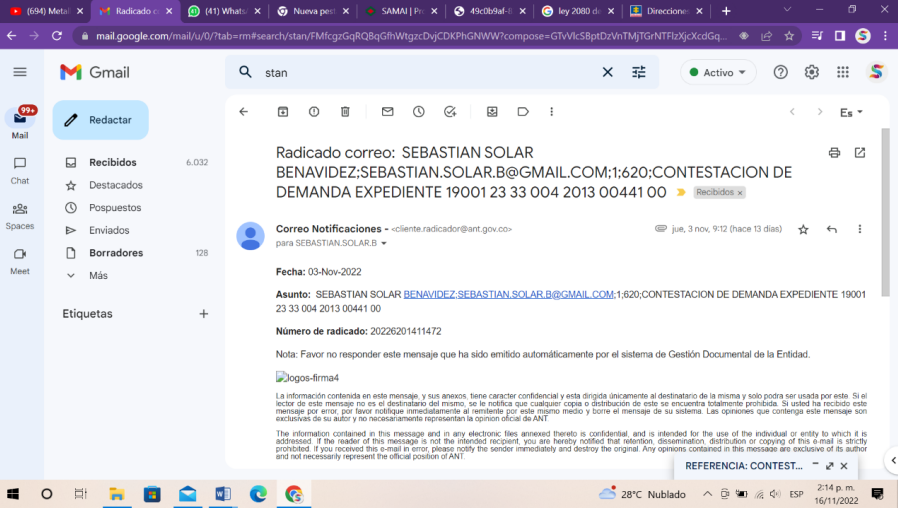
(694) Metal | Radicado c | (41) Whats | Nueva pest | SAMAI | Pr | 49c0b9af-l | ley 2080 de | Direccione | +

mail.google.com/mail/u/0/?tab=rm#search/stan/FMfcgzGqRQBqGfhWtgzcDvjCDKPhGNWW?compose=GTvVlcSBptDzVnTMjTGrNTFlzXjcXcdGq...

Gmail

stan

Activo

99+
Mail

Chat

Spaces

Meet

Redactar

Recibidos 6.032
Destacados
Pospuestos
Enviados
Borradores 128
Más

Etiquetas +

Es

Radicado correo: SEBASTIAN SOLAR BENAVIDEZ;SEBASTIAN.SOLAR.B@GMAIL.COM;1;620;CONTESTACION DE DEMANDA EXPEDIENTE 19001 23 33 004 2013 00441 00 Recibidos ×

Correo Notificaciones - <cliente.radicador@ant.gov.co>
para SEBASTIAN.SOLAR.B
jue, 3 nov, 9:12 (hace 13 días)

Fecha: 03-Nov-2022

Asunto: SEBASTIAN SOLAR BENAVIDEZ;SEBASTIAN.SOLAR.B@GMAIL.COM;1;620;CONTESTACION DE DEMANDA EXPEDIENTE 19001 23 33 004 2013 00441 00

Número de radicado: 20226201411472

Nota: Favor no responder este mensaje que ha sido emitido automáticamente por el sistema de Gestión Documental de la Entidad.

logos-firma4

La información contenida en este mensaje, y sus anexos, tiene caracter confidencial y esta dirigida únicamente al destinatario de la misma y solo podra ser usada por este. Si el lector de este mensaje no es el destinatario del mismo, se le notifica que cualquier copia o distribución de este se encuentra totalmente prohibida. Si usted ha recibido este mensaje por error, por favor notifique inmediatamente al remitente por este mismo medio y borre el mensaje de su sistema. Las opiniones que contenga este mensaje son exclusivas de su autor y no necesariamente representan la opinion oficial de ANT.

The information contained in this message and in any electronic files annexed thereto is confidential, and is intended for the use of the individual or entity to which it is addressed. If the reader of this message is not the intended recipient, you are hereby notified that retention, dissemination, distribution or copying of this e-mail is strictly prohibited. If you received this e-mail in error, please notify the sender immediately and destroy the original. Any opinions contained in this message are exclusive of its author and not necessarily represent the official position of ANT.

REFERENCIA: CONTEST...

28°C Nublado ESP 2:14 p. m. 16/11/2022